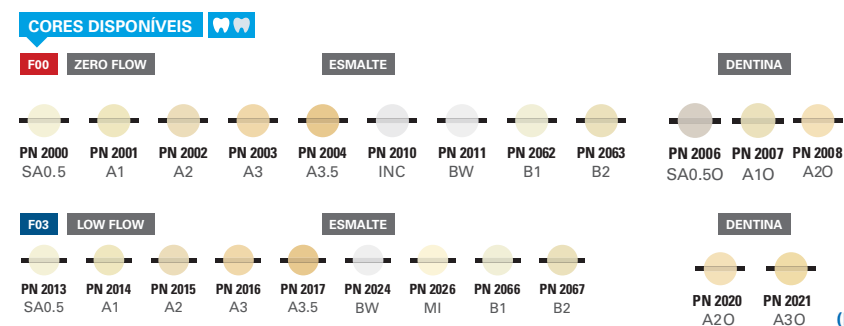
CORES DISPONÍVEIS

F00 ZERO FLOW

ESMALTE

PN 2000 SA0.5
PN 2001 A1
PN 2002 A2
PN 2003 A3
PN 2004 A3.5
PN 2010 INC
PN 2011 BW
PN 2062 B1
PN 2063 B2

DENTINA

PN 2006 SA0.5O
PN 2007 A1O
PN 2008 A2O

F03 LOW FLOW

ESMALTE

PN 2013 SA0.5
PN 2014 A1
PN 2015 A2
PN 2016 A3
PN 2017 A3.5
PN 2024 BW
PN 2026 MI
PN 2066 B1
PN 2067 B2

DENTINA

PN 2020 A2O
PN 2021 A3O